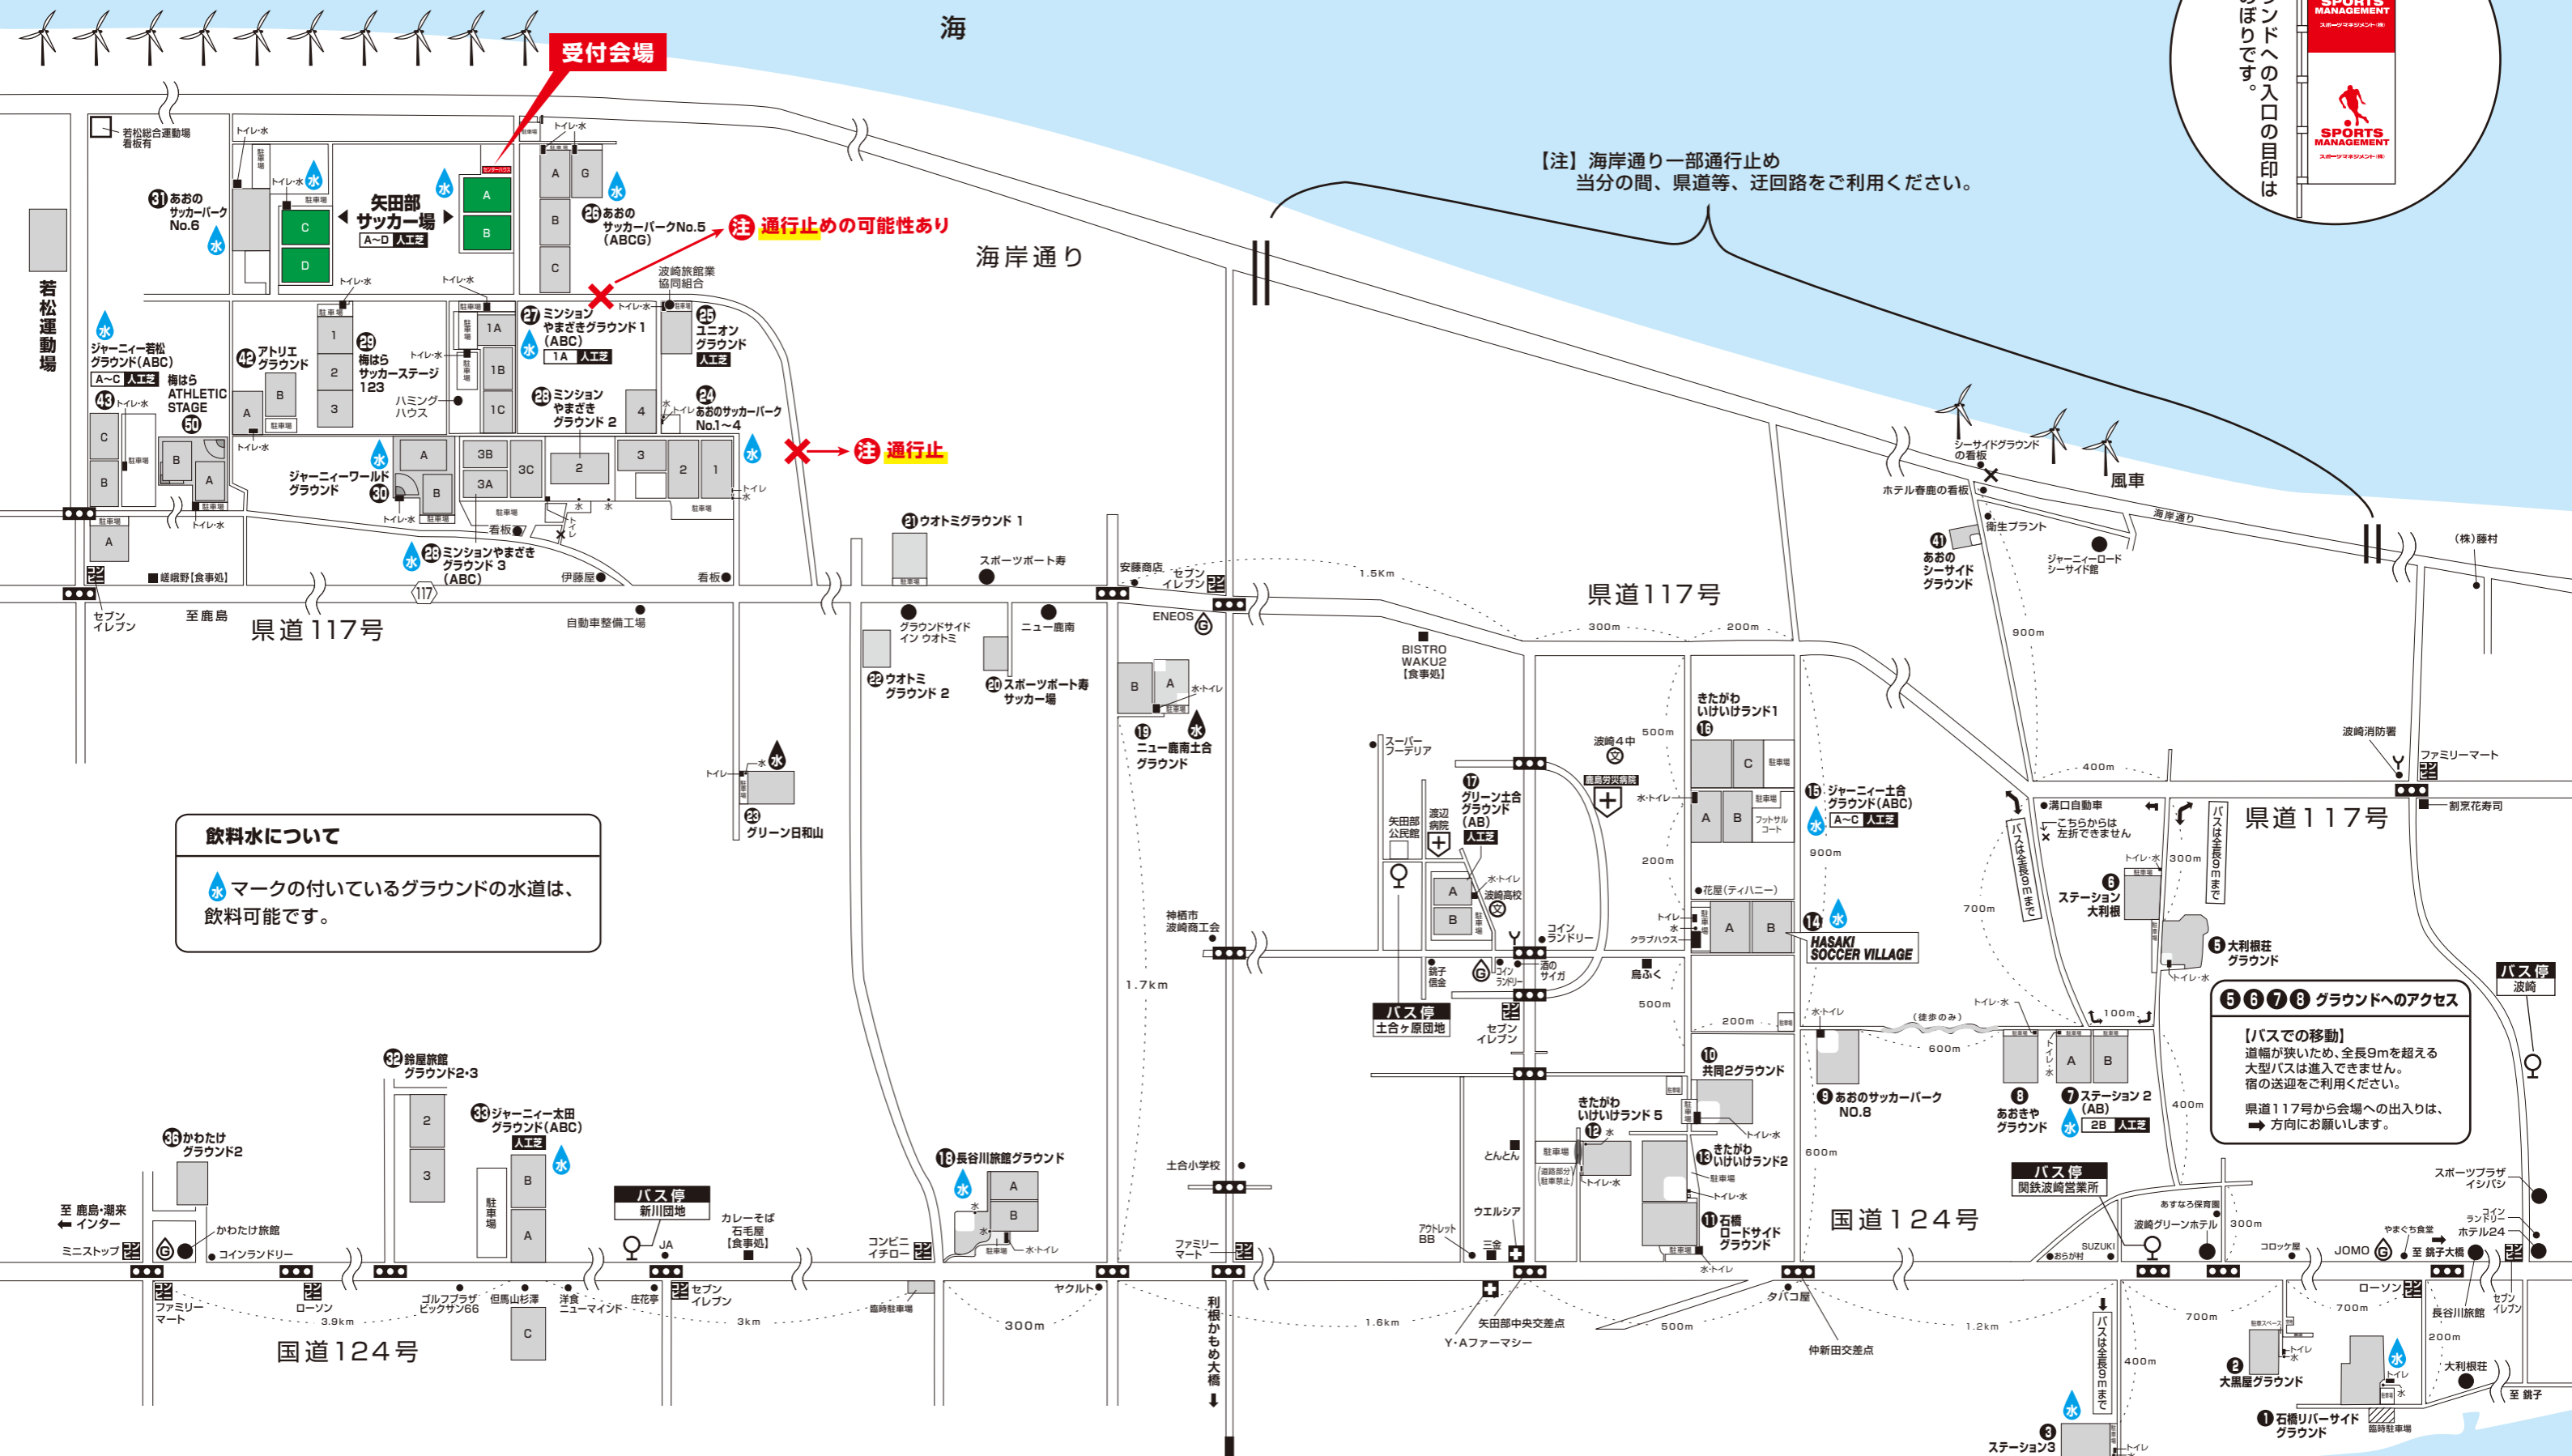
海

受付会場

ンドへの入口の目印はのぼりです。
SPORTS MANAGEMENT
スポーツマネジメント(株)
SPORTS MANAGEMENT
スポーツマネジメント(株)

【注】海岸通り一部通行止め
当分の間、県道等、迂回路をご利用ください。

海岸通り

注 通行止めの可能性あり

注 通行止

若松総合運動場看板有

若松運動場

31 あおのサッカーパークNo.6

矢田部サッカー場 A~D 人工芝

26 あおのサッカーパークNo.5(ABCG)

波崎旅館業協同組合

27 ミンションやまざきグラウンド1(ABC) 1A 人工芝

25 ユニオングラウンド 人工芝

24 あおのサッカーパークNo.1~4

28 ミンションやまざきグラウンド2

29 梅はらサッカーステージ123

42 アトリエグラウンド

ジャーニィー若松グラウンド(ABC) A~C 人工芝

梅はら ATHLETIC STAGE 50

43

ハミングハウス

ジャーニィーワールドグラウンド 30

28 ミンションやまざきグラウンド3(ABC)

看板

伊藤屋

看板

嵯峨野[食事処]

セブンイレブン

至鹿島

県道117号

117

自動車整備工場

21 ウオトミグラウンド1

スポーツボート寿

グラウンドサイドイン ウオトミ

ニュー鹿南

22 ウオトミグラウンド2

20 スポーツボート寿サッカー場

安藤商店

セブンイレブン

ENEOS

19 ニュー鹿南土合グラウンド

23 グリーン日和山

飲料水について
水 マークの付いているグラウンドの水道は、飲料可能です。

1.5km

県道117号

300m

200m

BISTRO WAKU2 [食事処]

スーパーフーデリア

矢田部公民館

渡辺病院

17 グリーン土合グラウンド(AB) 人工芝

波崎4中

鹿島労災病院

波崎高校

コインランドリー

酒のサイガ

鳥ふく

神栖市波崎商工会

銚子信金

1.7km

バス停 土合ヶ原団地

セブンイレブン

16 きたがわいけいけランド1

15 ジャーニィー土合グラウンド(ABC) A~C 人工芝

花屋(ティハニー)

クラブハウス

14 HASAKI SOCCER VILLAGE

500m

200m

900m

10 共同2グラウンド

9 あおのサッカーパークNO.8

12 きたがわいけいけランド5

13 きたがわいけいけランド2

11 石橋ロードサイドグラウンド

とんとん

ウエルシア

アウトレットBB

600m

(徒歩のみ)

シーサイドグラウンドの看板

ホテル春鹿の看板

風車

海岸通り

衛生プラント

41 あおのシーサイドグラウンド

ジャーニィーロードシーサイド館

(株)藤村

波崎消防署

ファミリーマート

割烹花寿司

400m

満口自動車

こちらからは左折できません

バスは全長9mまで

県道117号

6 ステーション大利根

5 大利根荘グラウンド

700m

300m

100m

8 あおきやグラウンド

7 ステーション2(AB) 2B 人工芝

バス停 波崎

5 6 7 8 グラウンドへのアクセス
【バスでの移動】
道幅が狭いため、全長9mを超える大型バスは進入できません。宿の送迎をご利用ください。
県道117号から会場への出入りは、方向にお願いします。

バス停 関鉄波崎営業所

国道124号

あすなろ保育園

波崎グリーンホテル

SUZUKI

おらが村

コロッケ屋

JOMO

やまぐち食堂

至銚子大橋

スポーツプラザイシバシ

コインランドリー

ホテル24

ローソン

セブンイレブン

波崎川旅館

大利根荘

至銚子

2 大黒屋グラウンド

1 石橋リバーサイドグラウンド

臨時駐車場

3 ステーション3

32 鈴屋旅館グラウンド2・3

33 ジャーニィー太田グラウンド(ABC) 人工芝

36 かわたけグラウンド2

至鹿島・潮来インター

かわたけ旅館

コインランドリー

ミニストップ

バス停 新川団地

JA

カレーそば石毛屋[食事処]

18 長谷川旅館グラウンド

コンビニイチロー

ファミリーマート

土合小学校

ファミリーマート

ローソン

ゴルフプラザビッグサム66

但馬山杉澤

洋食ニューマインド

庄花亭

セブンイレブン

3.9km

3km

臨時駐車場

国道124号

ヤクルト

300m

利根かもめ大橋

1.6km

矢田部中央交差点

Y・Aファーマシー

500m

タバコ屋

仲新田交差点

1.2km

700m

400m

200m